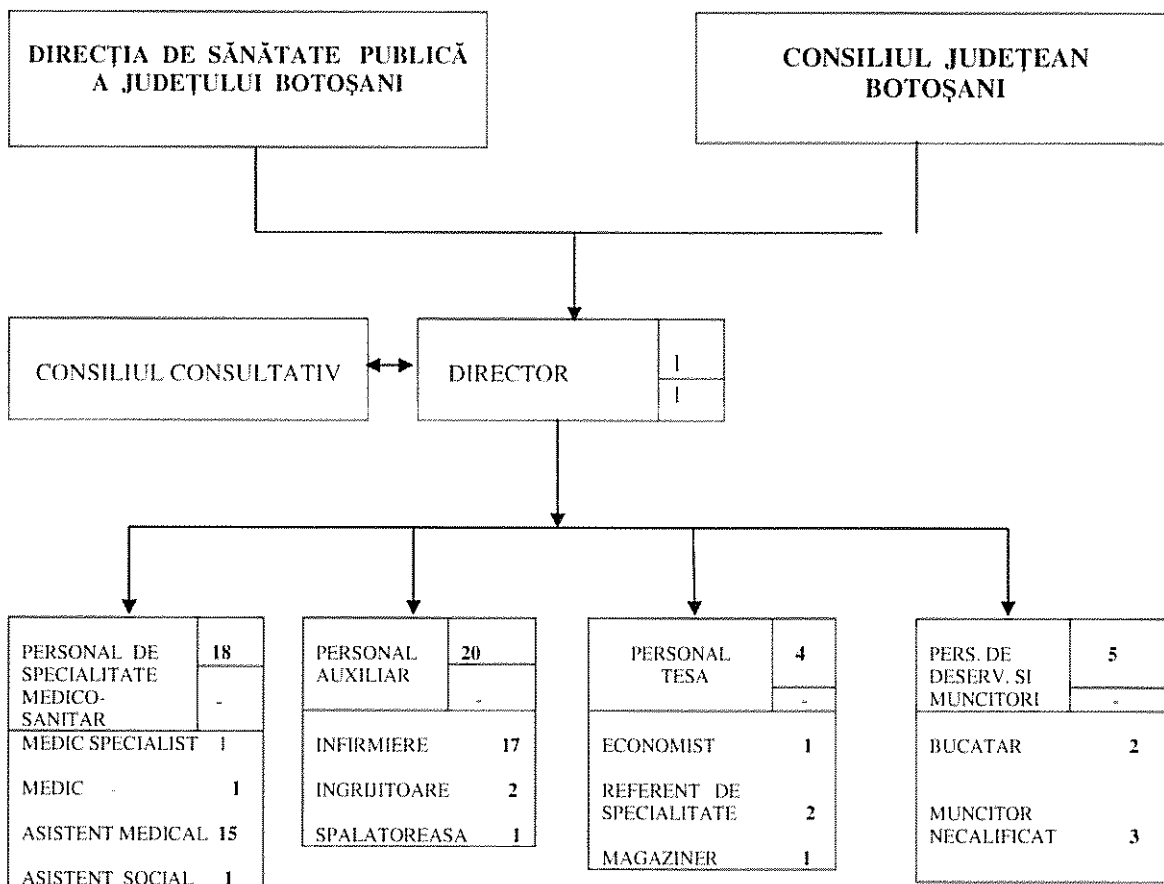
DIRECȚIA DE SĂNĂTATE PUBLICĂ A JUDEȚULUI BOTOȘANI

CONSILIUL JUDEȚEAN BOTOȘANI

CONSILIUL CONSULTATIV

DIRECTOR
1
1

PERSONAL DE SPECIALITATE MEDICO-SANITAR
18
-
MEDIC SPECIALIST 1
MEDIC 1
ASISTENT MEDICAL 15
ASISTENT SOCIAL 1

PERSONAL AUXILIAR
20
-
INFIRMIERE 17
INGRIJITOARE 2
SPALATOREASA 1

PERSONAL TESA
4
-
ECONOMIST 1
REFERENT DE SPECIALITATE 2
MAGAZINER 1

PERS. DE DESERV. SI MUNCITORI
5
-
BUCATAR 2
MUNCITOR NECALIFICAT 3